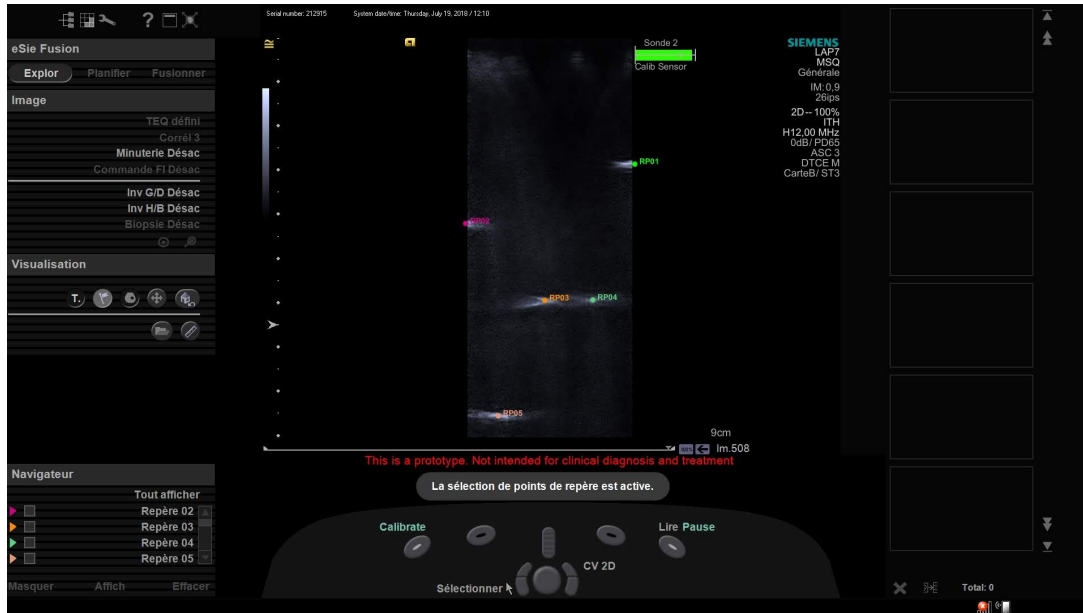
?

Serial number: 212915 System date/time: Thursday, July 19, 2018 / 12:10

eSie Fusion

Explor Planifier Fusionner

Image

TEQ défini

Corrél 3

Minuterie Désac

Commande FI Désac

Inv G/D Désac

Inv H/B Désac

Biopsie Désac

Visualisation

T.

Navigateur

Tout afficher

Repère 02

Repère 03

Repère 04

Repère 05

Masquer Affich Effacer

Sonde 2

Calib Sensor

SIEMENS
LAP7
MSQ
Générale

IM:0,9
26ips

2D--100%
ITH
H12,00 MHz
0dB/ PD65
ASC 3
DTCE M
CarteB/ ST3

RP01

RP02

RP03

RP04

RP05

9cm

Im.508

This is a prototype. Not intended for clinical diagnosis and treatment

La sélection de points de repère est active.

Calibrate

Lire Pause

CV 2D

Sélectionner

Total: 0